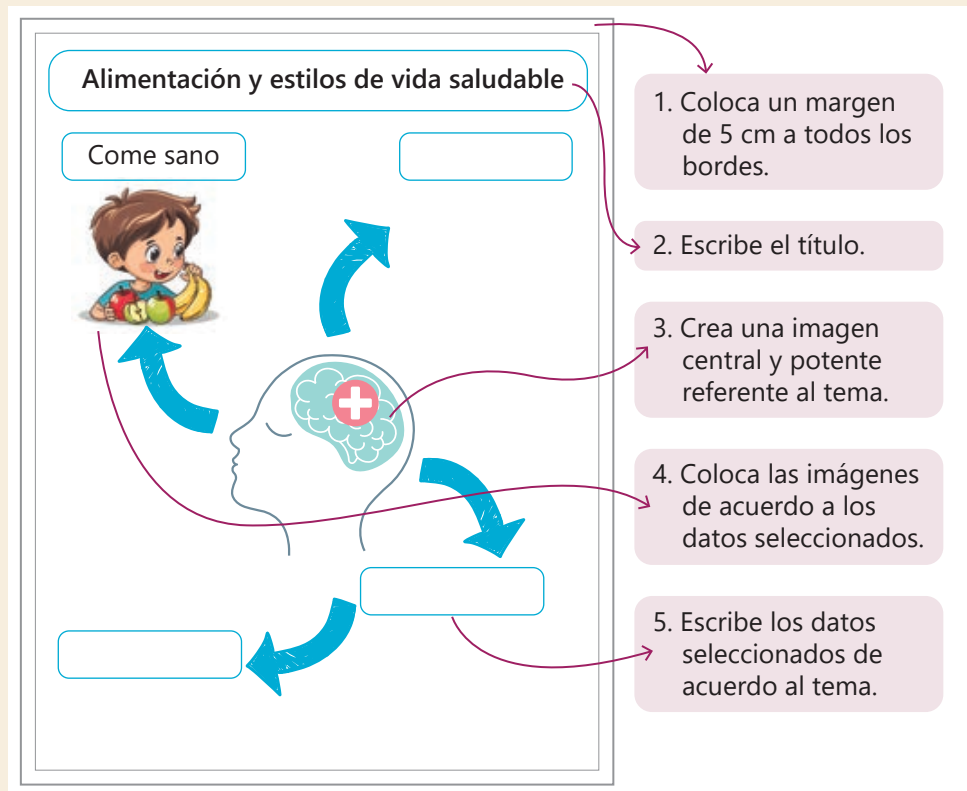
Alimentación y estilos de vida saludable

Come sano

1. Coloca un margen de 5 cm a todos los bordes.

2. Escribe el título.

3. Crea una imagen central y potente referente al tema.

4. Coloca las imágenes de acuerdo a los datos seleccionados.

5. Escribe los datos seleccionados de acuerdo al tema.